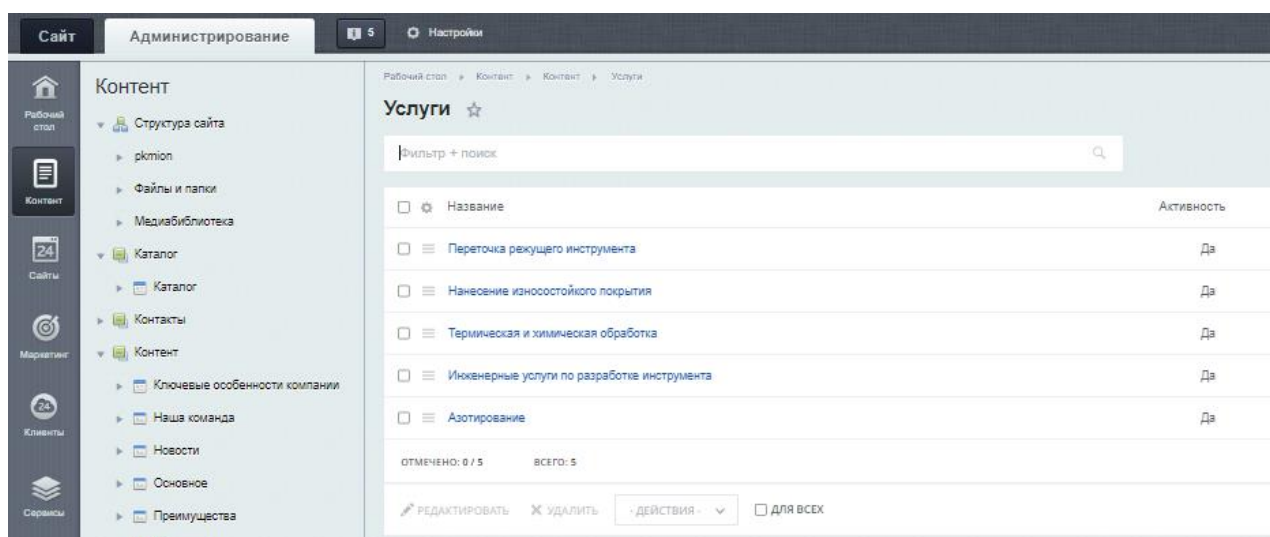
Сайт Администрирование 5 Настройки

Рабочий стол
Контент
Сайты
Маркетинг
Клиенты
Сервисы

Контент
Структура сайта
pkmion
Файлы и папки
Медиабиблиотека
Каталог
Каталог
Контакты
Контент
Ключевые особенности компании
Наша команда
Новости
Основное
Преимущества

Рабочий стол › Контент › Контент › Услуги

Услуги

Фильтр + поиск

| Название | Активность |
|---|---|
| Переточка режущего инструмента | Да |
| Нанесение износостойкого покрытия | Да |
| Термическая и химическая обработка | Да |
| Инженерные услуги по разработке инструмента | Да |
| Азотирование | Да |

ОТМЕЧЕНО: 0 / 5 ВСЕГО: 5

РЕДАКТИРОВАТЬ УДАЛИТЬ - ДЕЙСТВИЯ - ДЛЯ ВСЕХ